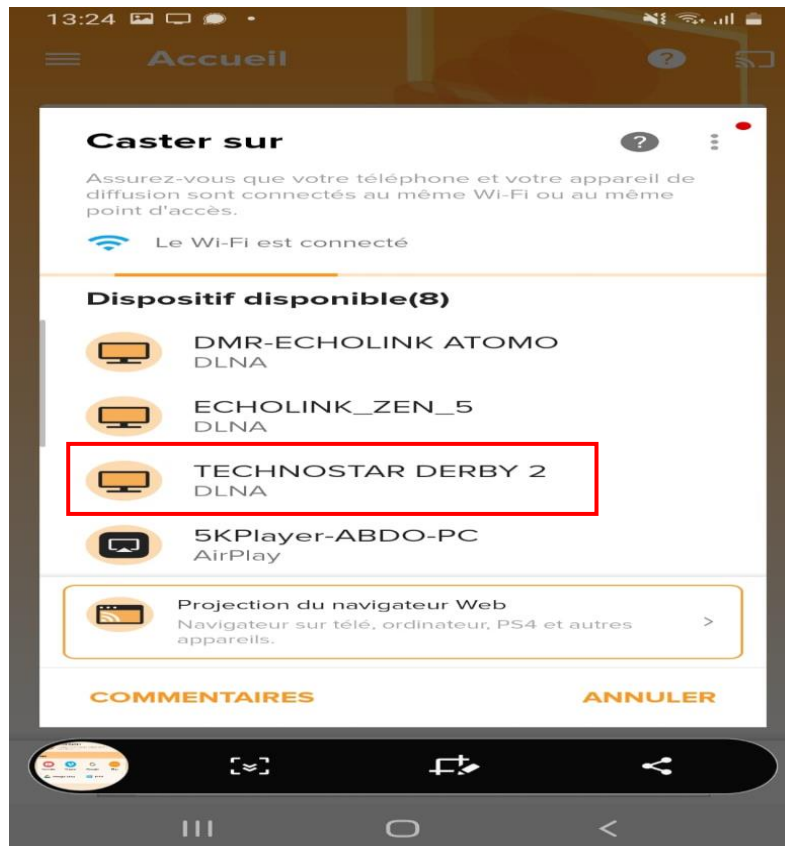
13:24

Accueil

Caster sur

Assurez-vous que votre téléphone et votre appareil de diffusion sont connectés au même Wi-Fi ou au même point d'accès.

Le Wi-Fi est connecté

Dispositif disponible(8)

DMR-ECHOLINK ATOMO
DLNA

ECHOLINK_ZEN_5
DLNA

TECHNOSTAR DERBY 2
DLNA

5KPlayer-ABDO-PC
AirPlay

Projection du navigateur Web
Navigateur sur télé, ordinateur, PS4 et autres appareils.

COMMENTAIRES

ANNULER